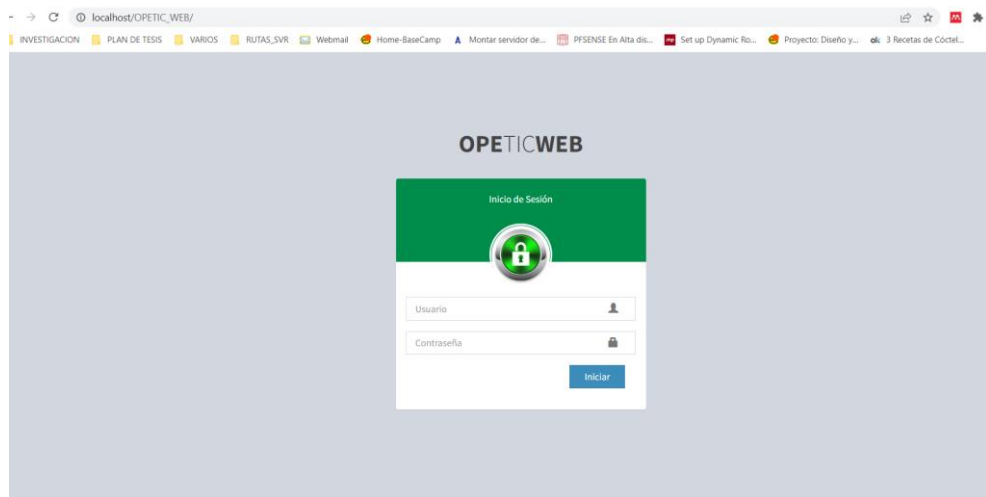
localhost/OPETIC_WEB/

INVESTIGACION PLAN DE TESIS VARIOS RUTAS_SVR Webmail Home-BaseCamp Montar servidor de... PFSENSE En Alta dis... Set up Dynamic Ro... Proyecto: Diseño y... 3 Recetas de Cóctel...

OPETICWEB

Inicio de Sesión

Usuario

Contraseña

Iniciar